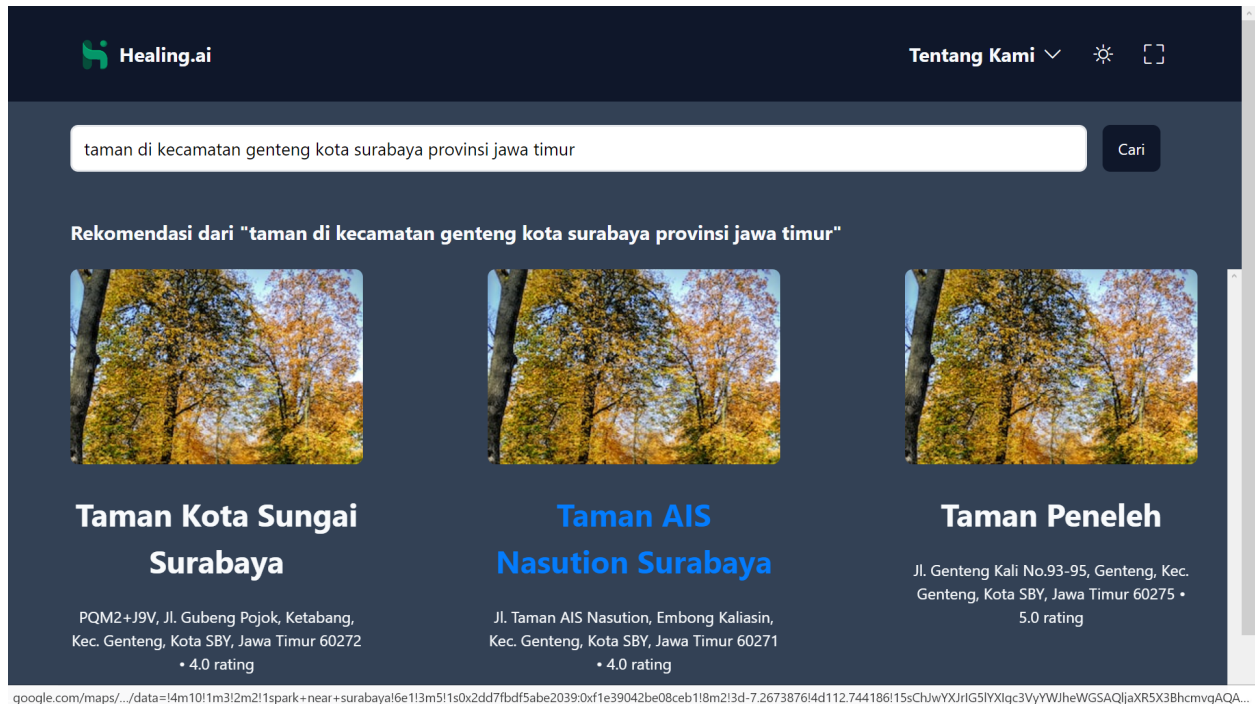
Healing.ai

Tentang Kami

taman di kecamatan genteng kota surabaya provinsi jawa timur

Cari

Rekomendasi dari "taman di kecamatan genteng kota surabaya provinsi jawa timur"

Taman Kota Sungai Surabaya

PQM2+J9V, Jl. Gubeng Pojok, Ketabang, Kec. Genteng, Kota SBY, Jawa Timur 60272 • 4.0 rating

Taman AIS Nasution Surabaya

Jl. Taman AIS Nasution, Embong Kaliasin, Kec. Genteng, Kota SBY, Jawa Timur 60271 • 4.0 rating

Taman Peneleh

Jl. Genteng Kali No.93-95, Genteng, Kec. Genteng, Kota SBY, Jawa Timur 60275 • 5.0 rating

google.com/maps/.../data=!4m10!1m3!2m2!1spark+near+surabaya!6e1!3m5!1s0x2dd7fbdf5abe2039:0xf1e39042be08ceb1!8m2!3d-7.2673876!4d112.744186!15sChJwYXJrIG5lYXIqc3VyYWJheWGSAQljaXR5X3BhcmvqAQA...